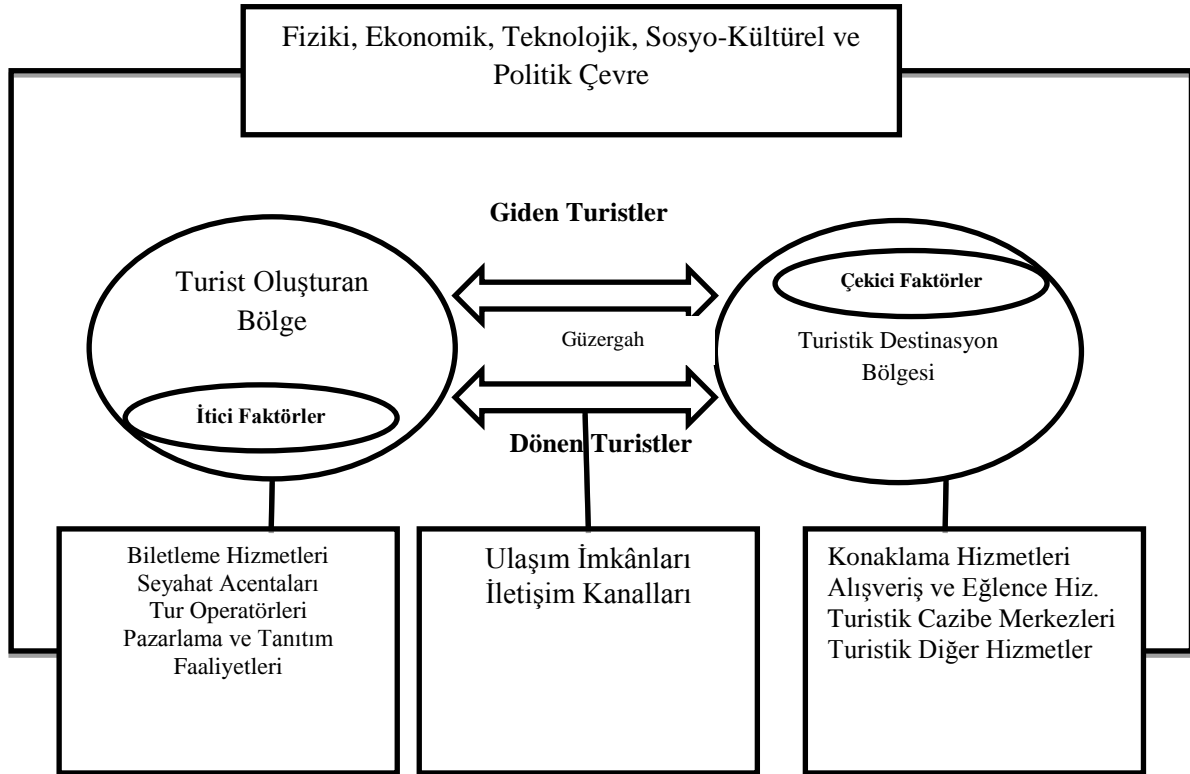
Fiziki, Ekonomik, Teknolojik, Sosyo-Kültürel ve Politik Çevre

Giden Turistler

Turist Oluşturan Bölge

İtici Faktörler

Güzergah

Çekici Faktörler

Turistik Destinasyon Bölgesi

Dönen Turistler

Biletleme Hizmetleri
Seyahat Acentaları
Tur Operatörleri
Pazarlama ve Tanıtım Faaliyetleri

Ulaşım İmkânları
İletişim Kanalları

Konaklama Hizmetleri
Alışveriş ve Eğlence Hiz.
Turistik Cazibe Merkezleri
Turistik Diğer Hizmetler